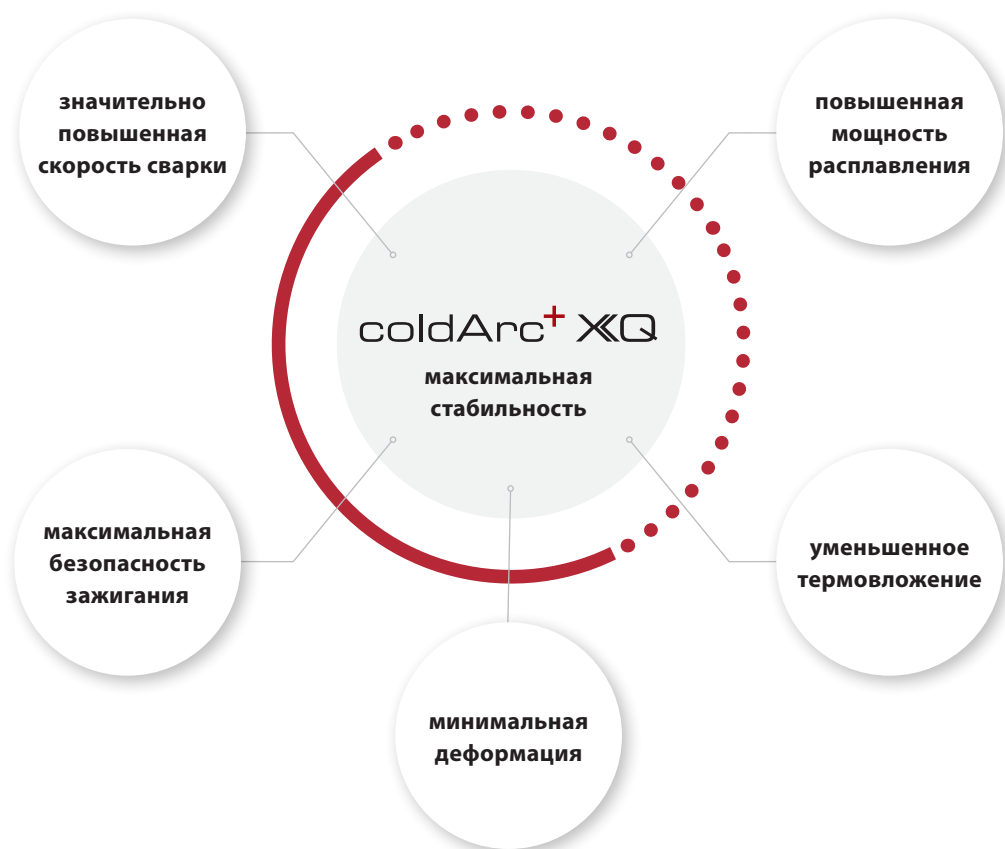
значительно повышенная скорость сварки

повышенная мощность расплавления

coldArc+ XQ

максимальная стабильность

максимальная безопасность зажигания

уменьшенное термовложение

минимальная деформация